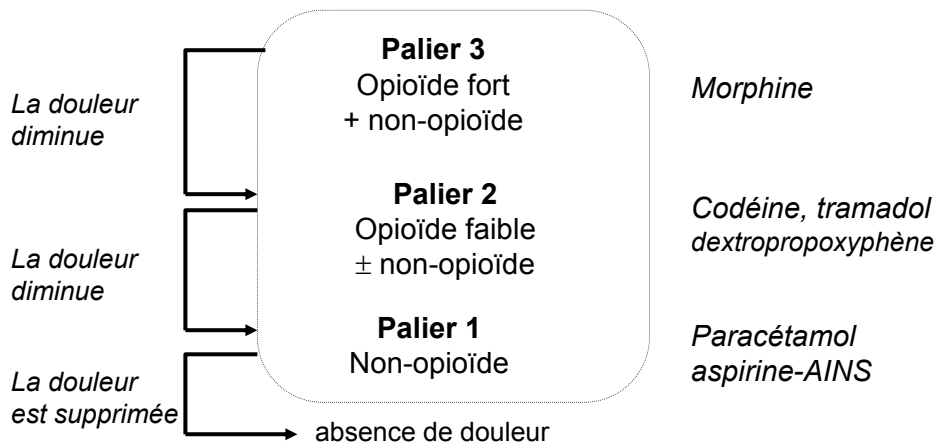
La douleur diminue

La douleur diminue

La douleur est supprimée

Palier 3
Opioïde fort
+ non-opioïde

Palier 2
Opioïde faible
$\pm$ non-opioïde

Palier 1
Non-opioïde

absence de douleur

Morphine

Codéine, tramadol
dextropropoxyphène

Paracétamol
aspirine-AINS